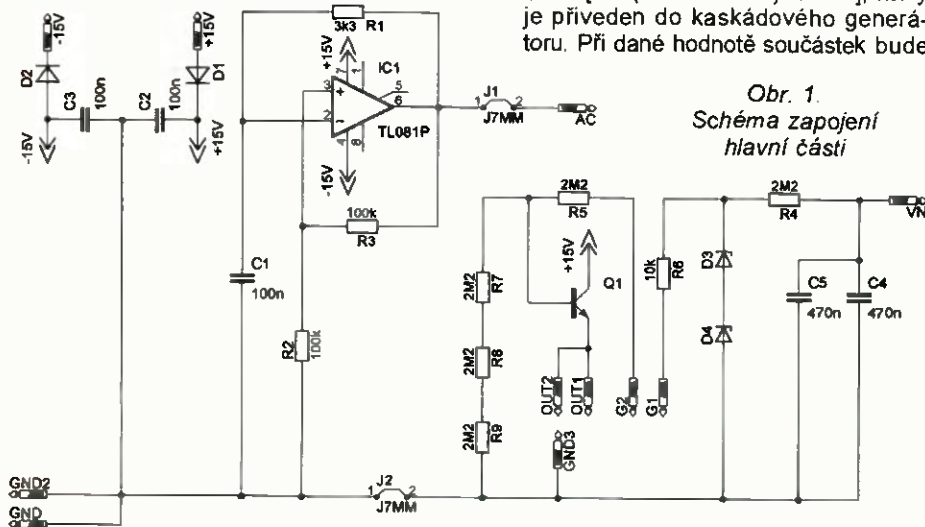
je přiveden do kaskádového generátoru. Při dané hodnotě součástek bude

Obr. 1. Schéma zapojení hlavní části

-15V
D2
C3
100n
-15V
C2
100n
+15V
D1
+15V
3k3 R1
+15V
7
IC1
5
3
6
2
4
8
TL081P
-15V
1 J1 2
J7MM
AC
100k
R3
C1
100n
R2
100k
2M2
R5
+15V
Q1
2M2
R7
2M2
R8
2M2
R9
OUT2
OUT1
G2
G1
GND3
10k
R6
2M2
R4
D3
D4
C5
470n
C4
470n
VN
GND2
GND
1 J2 2
J7MM